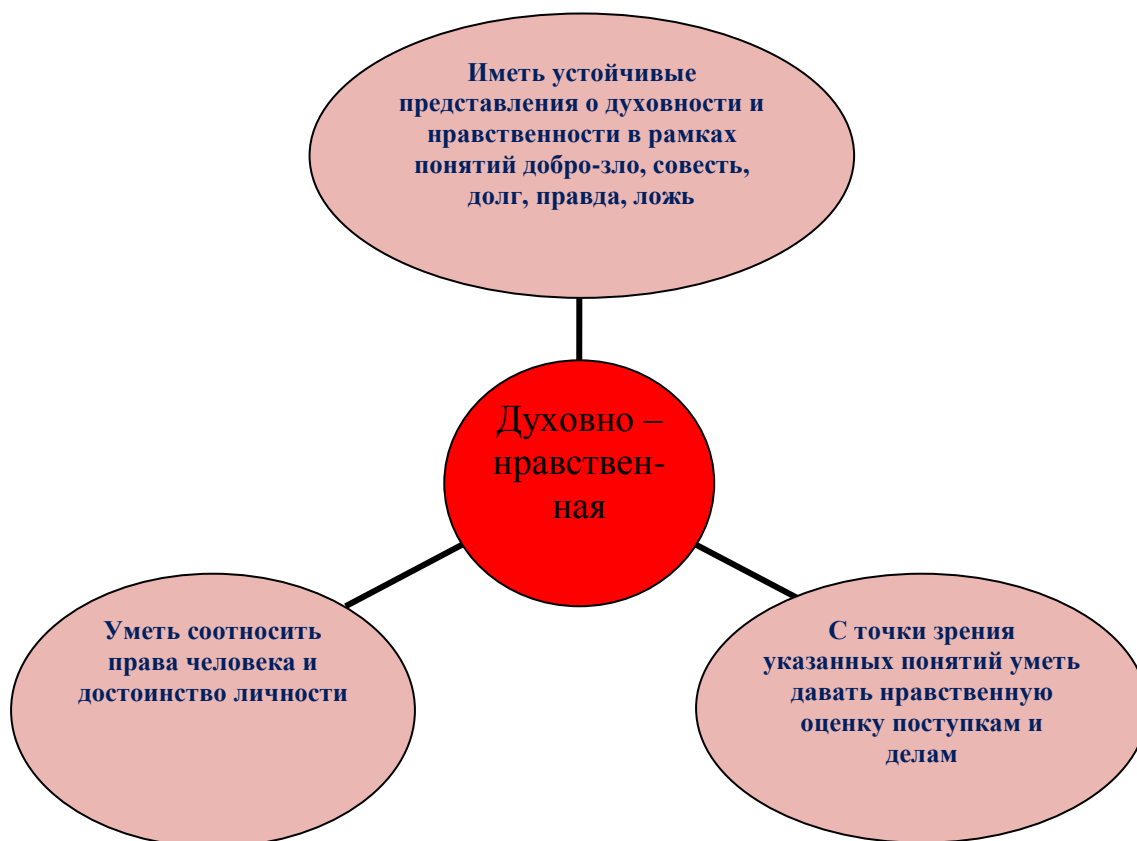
Иметь устойчивые представления о духовности и нравственности в рамках понятий добро-зло, совесть, долг, правда, ложь

Духовно – нравственная

Уметь соотносить права человека и достоинство личности

С точки зрения указанных понятий уметь давать нравственную оценку поступкам и делам